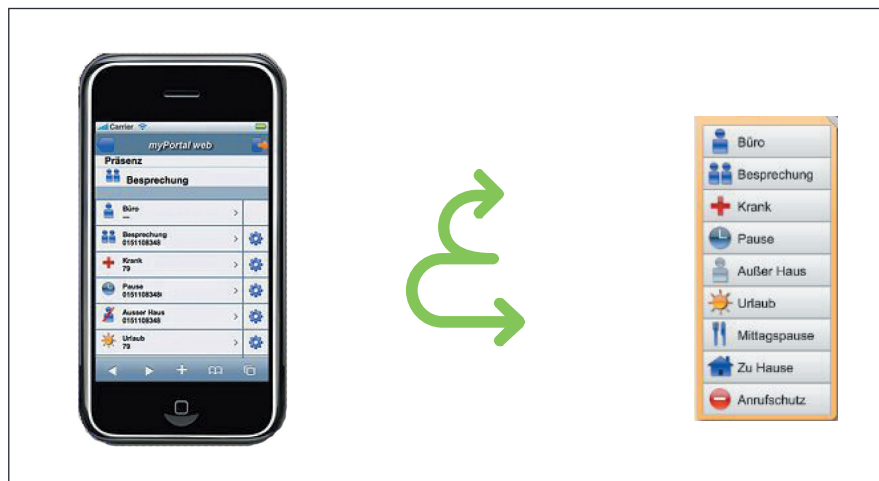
Carrier

myPortal web

Präsenz

Besprechung

Büro
—

Besprechung
0151108348

Krank
79

Pause
0151108348

Ausser Haus
0151108348

Urlaub
79

Büro

Besprechung

Krank

Pause

Außer Haus

Urlaub

Mittagspause

Zu Hause

Anrufschutz